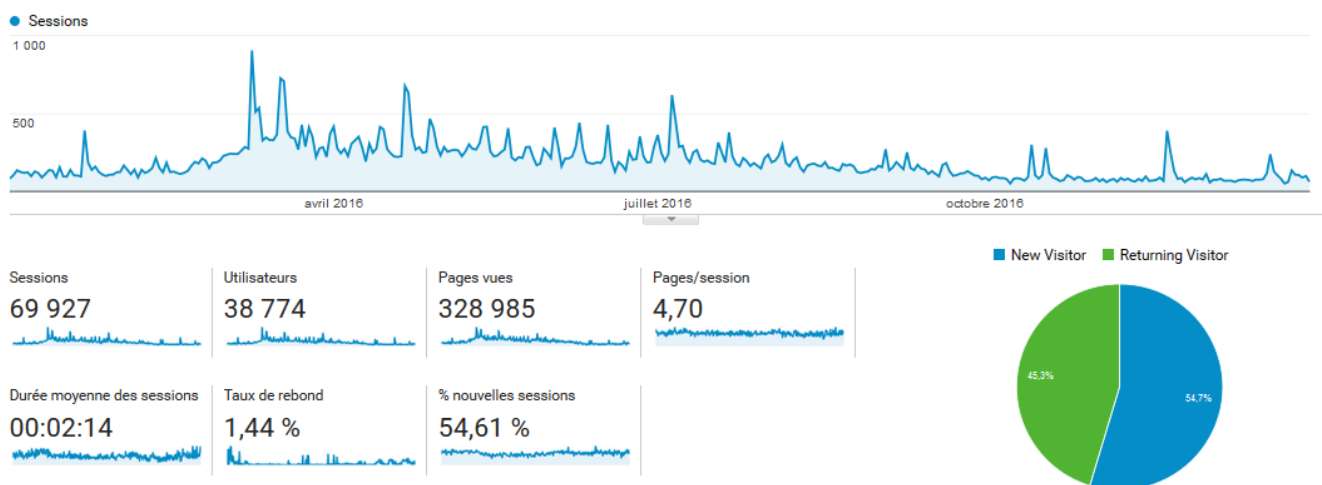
Sessions

1 000

500

avril 2016

juillet 2016

octobre 2016

Sessions
69 927

Utilisateurs
38 774

Pages vues
328 985

Pages/session
4,70

Durée moyenne des sessions
00:02:14

Taux de rebond
1,44 %

% nouvelles sessions
54,61 %

New Visitor

Returning Visitor

45,3%

54,7%